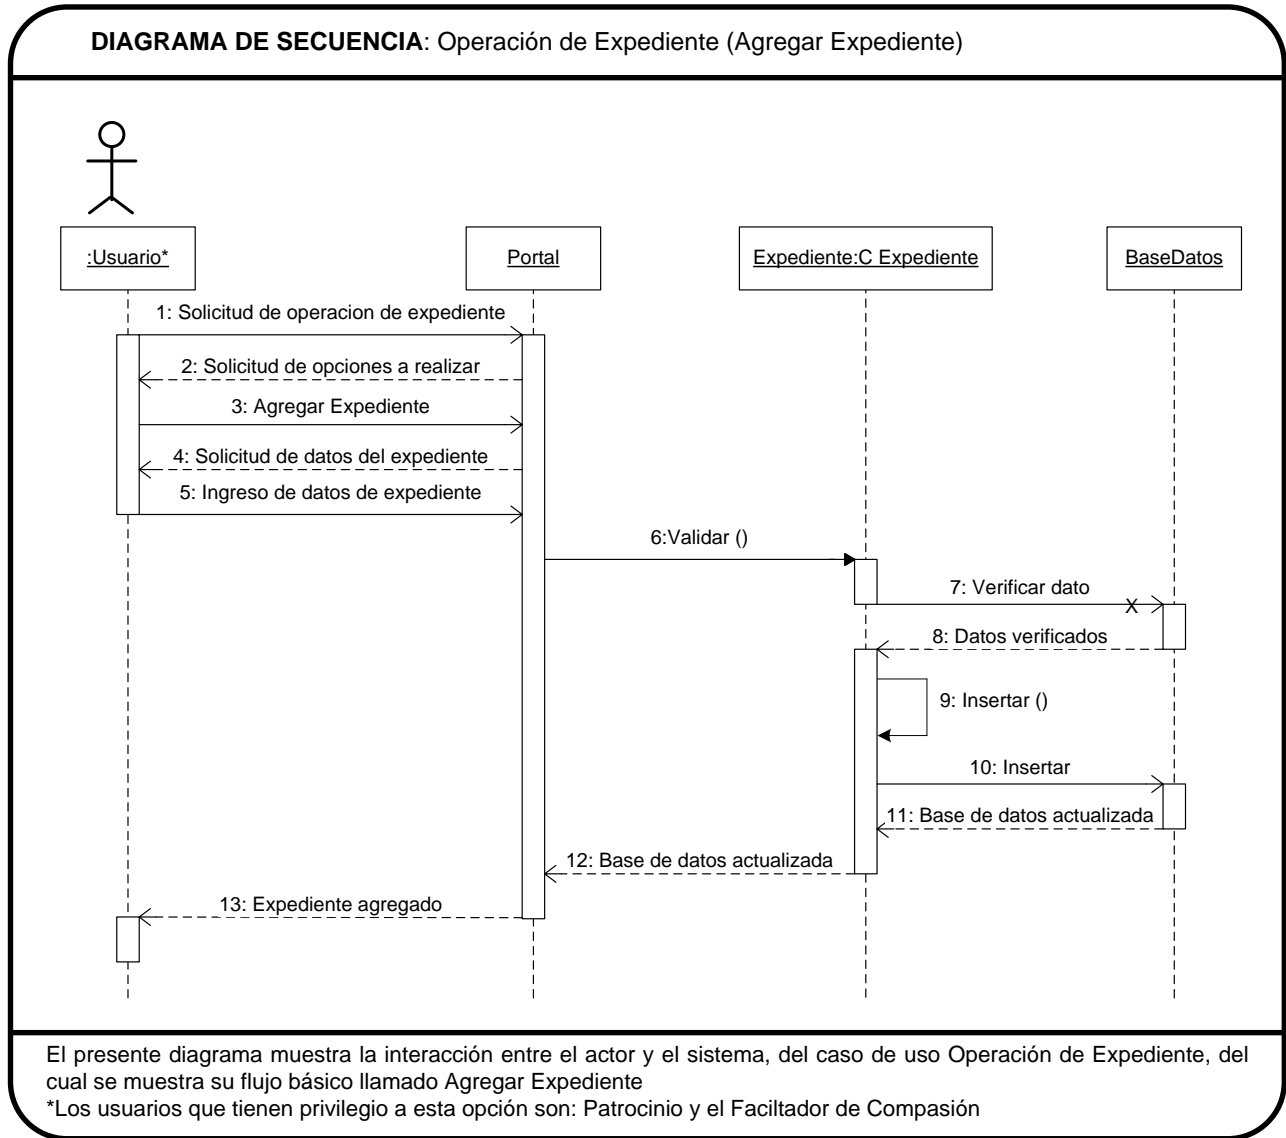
**DIAGRAMA DE SECUENCIA**: Operación de Expediente (Agregar Expediente)

:Usuario*

Portal

Expediente:C Expediente

BaseDatos

1: Solicitud de operacion de expediente

2: Solicitud de opciones a realizar

3: Agregar Expediente

4: Solicitud de datos del expediente

5: Ingreso de datos de expediente

6:Validar ()

7: Verificar dato

X

8: Datos verificados

9: Insertar ()

10: Insertar

11: Base de datos actualizada

12: Base de datos actualizada

13: Expediente agregado

El presente diagrama muestra la interacción entre el actor y el sistema, del caso de uso Operación de Expediente, del cual se muestra su flujo básico llamado Agregar Expediente
*Los usuarios que tienen privilegio a esta opción son: Patrocinio y el Faciltador de Compasión